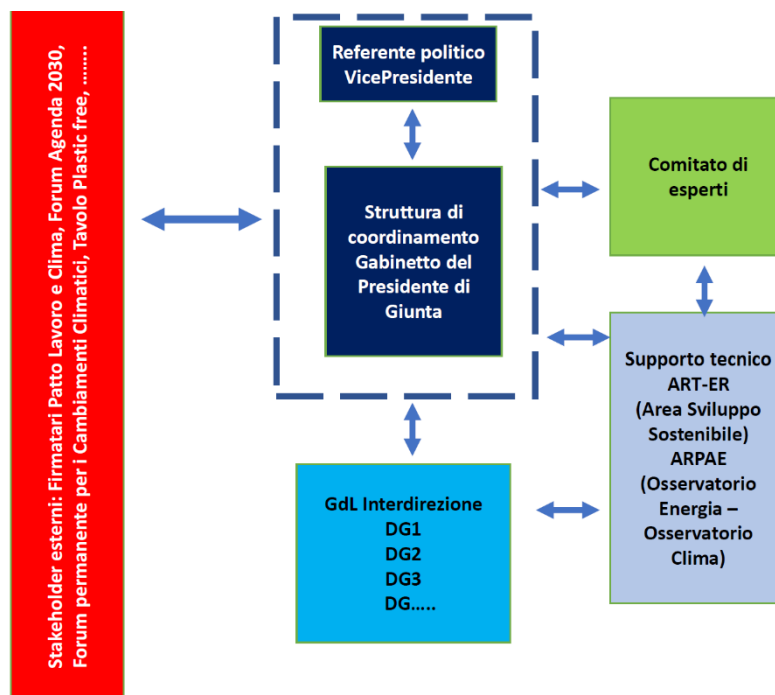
Stakeholder esterni: Firmatari Patto Lavoro e Clima, Forum Agenda 2030, Forum permanente per i Cambiamenti Climatici, Tavolo Plastic free, …….

Referente politico VicePresidente

Struttura di coordinamento Gabinetto del Presidente di Giunta

Comitato di esperti

Supporto tecnico ART-ER (Area Sviluppo Sostenibile) ARPAE (Osservatorio Energia – Osservatorio Clima)

GdL Interdirezione
DG1
DG2
DG3
DG…..